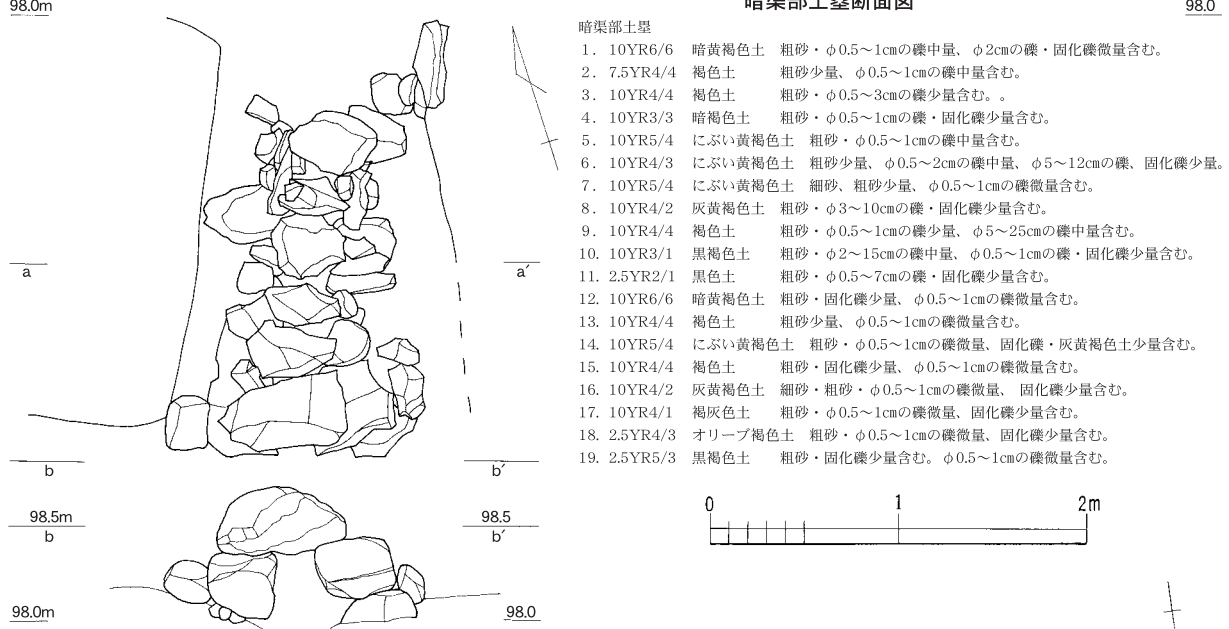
98.0m

暗渠部土塁断面図

98.0

暗渠部土塁
1. 10YR6/6 暗黄褐色土 粗砂・φ0.5～1cmの礫中量、φ2cmの礫・固化礫微量含む。
2. 7.5YR4/4 褐色土 粗砂少量、φ0.5～1cmの礫中量含む。
3. 10YR4/4 褐色土 粗砂・φ0.5～3cmの礫少量含む。。
4. 10YR3/3 暗褐色土 粗砂・φ0.5～1cmの礫・固化礫少量含む。
5. 10YR5/4 にぶい黄褐色土 粗砂・φ0.5～1cmの礫中量含む。
6. 10YR4/3 にぶい黄褐色土 粗砂少量、φ0.5～2cmの礫中量、φ5～12cmの礫、固化礫少量。
7. 10YR5/4 にぶい黄褐色土 細砂、粗砂少量、φ0.5～1cmの礫微量含む。
8. 10YR4/2 灰黄褐色土 粗砂・φ3～10cmの礫・固化礫少量含む。
9. 10YR4/4 褐色土 粗砂・φ0.5～1cmの礫少量、φ5～25cmの礫中量含む。
10. 10YR3/1 黒褐色土 粗砂・φ2～15cmの礫中量、φ0.5～1cmの礫・固化礫少量含む。
11. 2.5YR2/1 黒色土 粗砂・φ0.5～7cmの礫・固化礫少量含む。
12. 10YR6/6 暗黄褐色土 粗砂・固化礫少量、φ0.5～1cmの礫微量含む。
13. 10YR4/4 褐色土 粗砂少量、φ0.5～1cmの礫微量含む。
14. 10YR5/4 にぶい黄褐色土 粗砂・φ0.5～1cmの礫微量、固化礫・灰黄褐色土少量含む。
15. 10YR4/4 褐色土 粗砂・固化礫少量、φ0.5～1cmの礫微量含む。
16. 10YR4/2 灰黄褐色土 細砂・粗砂・φ0.5～1cmの礫微量、固化礫少量含む。
17. 10YR4/1 褐灰色土 粗砂・φ0.5～1cmの礫微量、固化礫少量含む。
18. 2.5YR4/3 オリーブ褐色土 粗砂・φ0.5～1cmの礫微量、固化礫少量含む。
19. 2.5YR5/3 黒褐色土 粗砂・固化礫少量含む。φ0.5～1cmの礫微量含む。

a
a′
b
b′
98.5m
b
98.5
b′
98.0m
98.0

0 1 2m